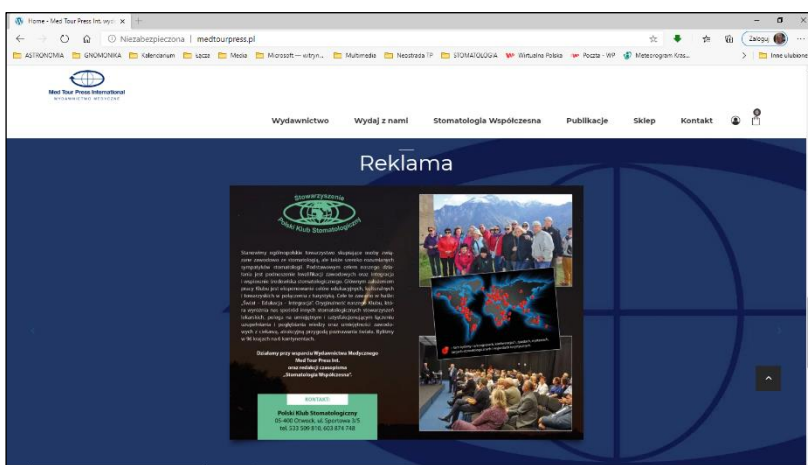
Home - Med Tour Press Int. wyd ×

Niezabezpieczona | medtourpress.pl

ASTRONOMIA GNOMONIKA Kalendarium Media Microsoft — witryn... Multimedia Neostrada TP STOMATOLOGIA Wirtualna Polska Poczta - WP Meteogram Kras... Inne ulubione

Zaloguj

Med Tour Press International
WYDAWNICTWO MEDYCZNE

Wydawnictwo Wydaj z nami Stomatologia Współczesna Publikacje Sklep Kontakt

Reklama

Stowarzyszenie
Polski Klub Stomatologiczny

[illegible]

Działamy przy wsparciu Wydawnictwa Medycznego
Med Tour Press Int.
oraz redakcji czasopisma
„Stomatologia Współczesna"

KONTAKT

Polski Klub Stomatologiczny
05-400 Otwock, ul. Sportowa 3/5
tel. 533 599 810, 603 874 748

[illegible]